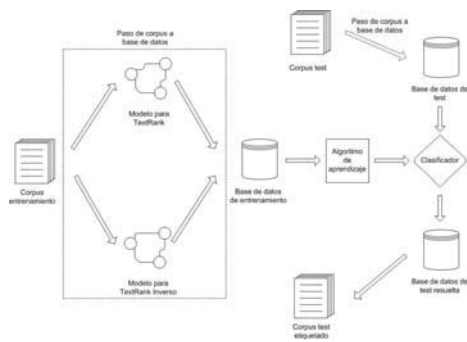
Paso de corpus a base de datos

Modelo para TextRank

Corpus entrenamiento

Modelo para TextRank Inverso

Base de datos de entrenamiento

Algoritmo de aprendizaje

Corpus test

Paso de corpus a base de datos

Base de datos de test

Clasificador

Base de datos de test resuelta

Corpus test etiquetado